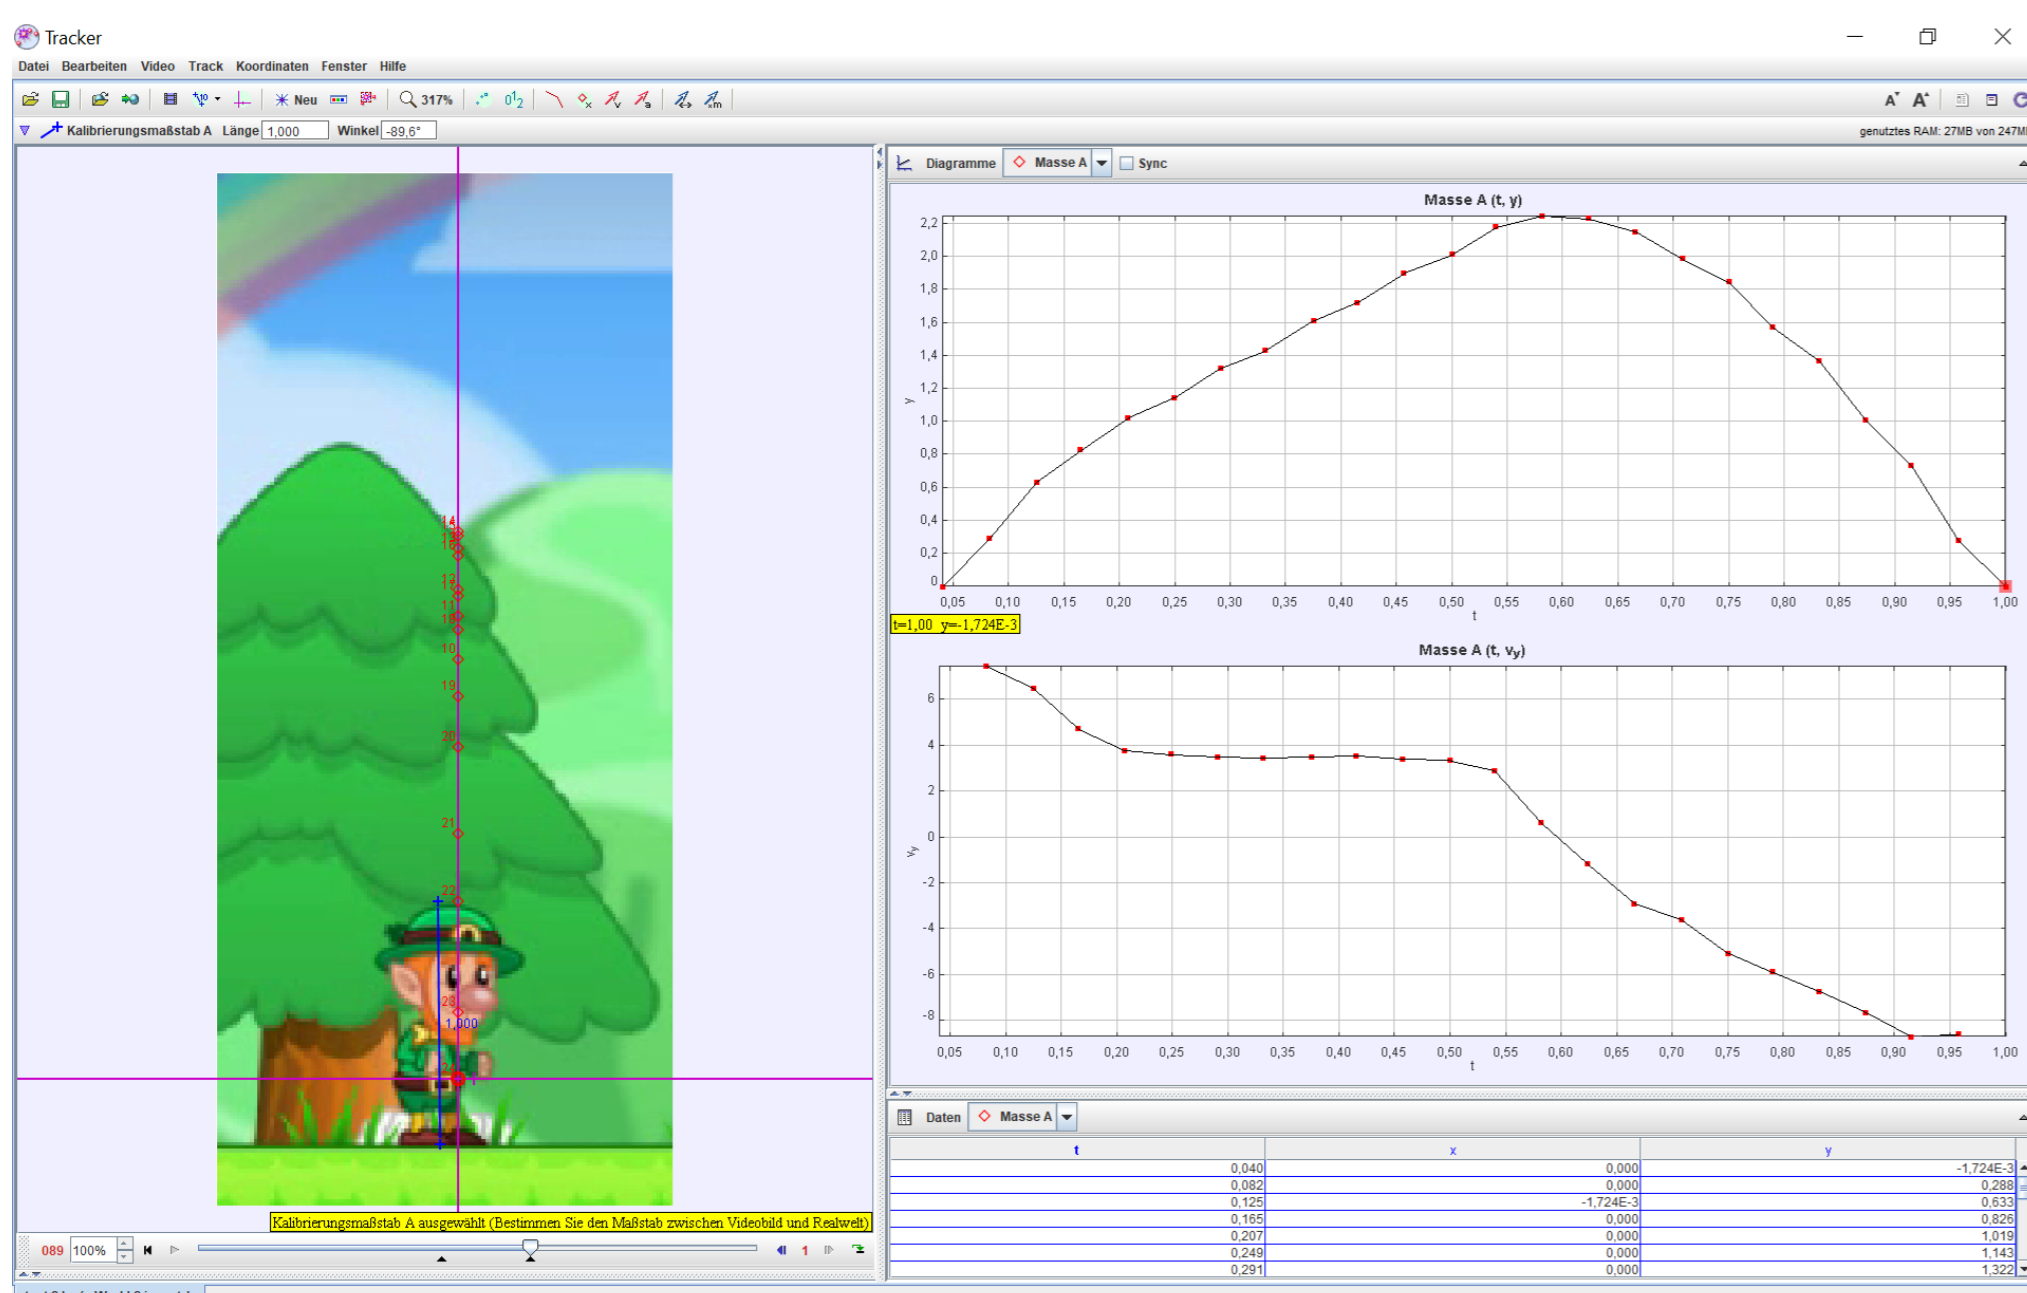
Tracker

Datei Bearbeiten Video Track Koordinaten Fenster Hilfe

Neu 317%

Kalibrierungsmaßstab A Länge 1,000 Winkel -89,6°

genutztes RAM: 27MB von 247M

14
13
15
12
17
11
18
10
19
20
21
22
23
1,000

Kalibrierungsmaßstab A ausgewählt (Bestimmen Sie den Maßstab zwischen Videobild und Realwelt)

089 100% 1

Diagramme Masse A Sync

Masse A (t, y)

y
2,2
2,0
1,8
1,6
1,4
1,2
1,0
0,8
0,6
0,4
0,2
0
0,05 0,10 0,15 0,20 0,25 0,30 0,35 0,40 0,45 0,50 0,55 0,60 0,65 0,70 0,75 0,80 0,85 0,90 0,95 1,00
t

t=1,00 y=-1,724E-3

Masse A (t, $v_y$)

$v_y$
6
4
2
0
-2
-4
-6
-8
0,05 0,10 0,15 0,20 0,25 0,30 0,35 0,40 0,45 0,50 0,55 0,60 0,65 0,70 0,75 0,80 0,85 0,90 0,95 1,00
t

Daten Masse A

| t | x | y |
|---|---|---|
| 0,040 | 0,000 | -1,724E-3 |
| 0,082 | 0,000 | 0,288 |
| 0,125 | -1,724E-3 | 0,633 |
| 0,165 | 0,000 | 0,826 |
| 0,207 | 0,000 | 1,019 |
| 0,249 | 0,000 | 1,143 |
| 0,291 | 0,000 | 1,322 |